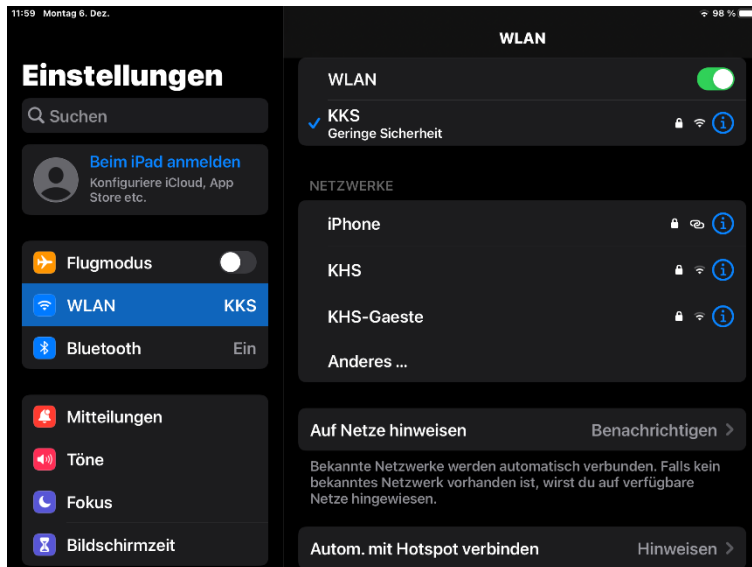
11:59 Montag 6. Dez.

98 %

WLAN

Einstellungen

Suchen

Beim iPad anmelden

Konfiguriere iCloud, App Store etc.

Flugmodus

WLAN KKS

Bluetooth Ein

Mitteilungen

Töne

Fokus

Bildschirmzeit

WLAN

KKS
Geringe Sicherheit

NETZWERKE

iPhone

KHS

KHS-Gaeste

Anderes ...

Auf Netze hinweisen Benachrichtigen

Bekannte Netzwerke werden automatisch verbunden. Falls kein bekanntes Netzwerk vorhanden ist, wirst du auf verfügbare Netze hingewiesen.

Autom. mit Hotspot verbinden Hinweisen